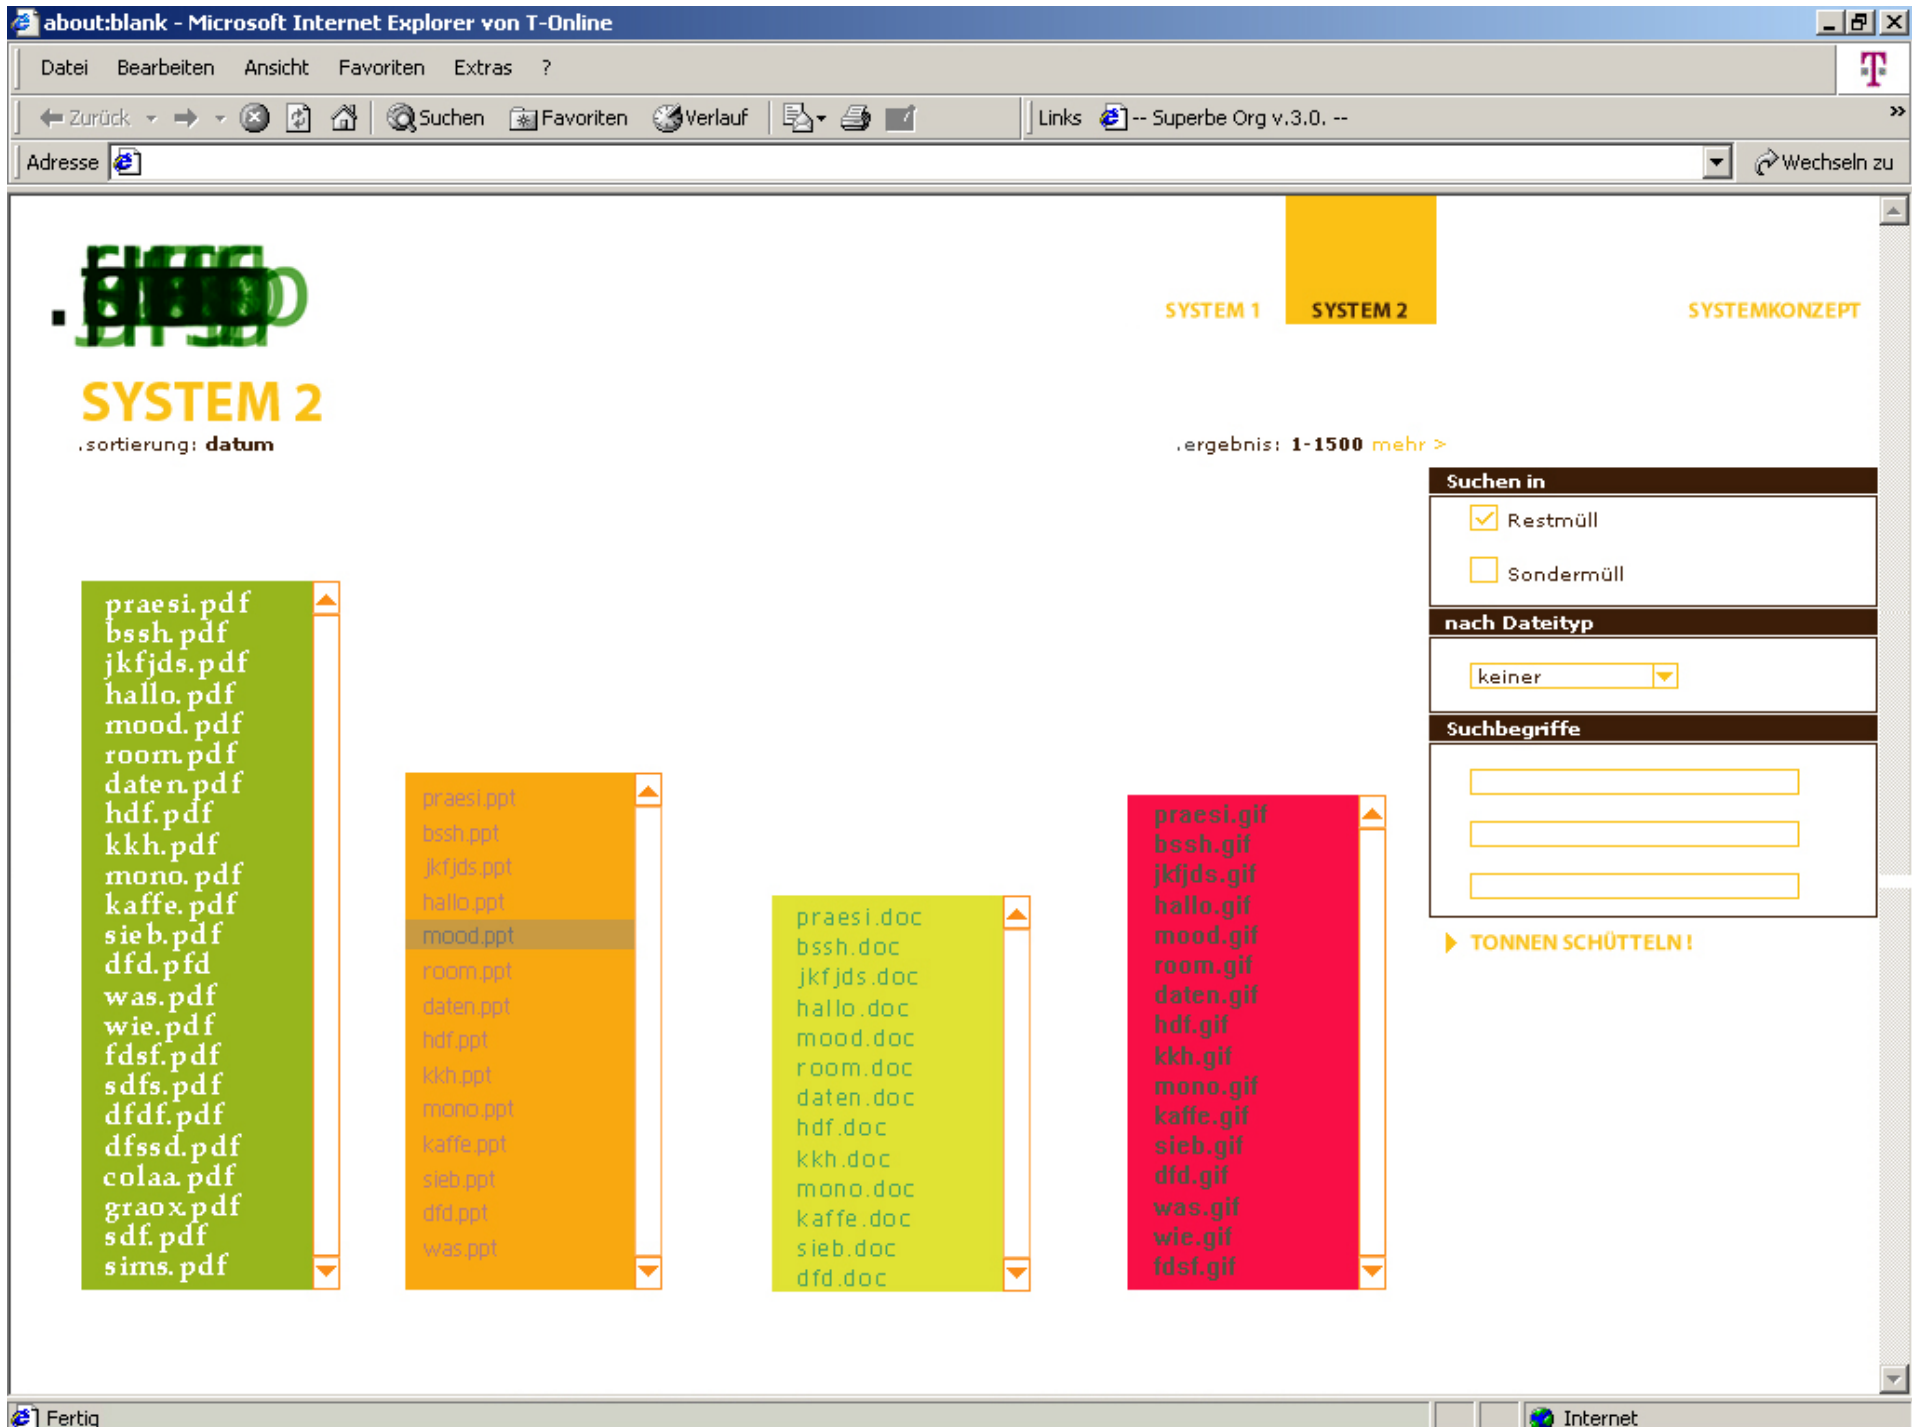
about:blank - Microsoft Internet Explorer von T-Online

Datei Bearbeiten Ansicht Favoriten Extras ?

Zurück Suchen Favoriten Verlauf Links -- Superbe Org v.3.0. --

Adresse Wechseln zu

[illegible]

SYSTEM 1 SYSTEM 2 SYSTEMKONZEPT

SYSTEM 2

.sortierung: datum

.ergebnis: 1-1500 mehr >

Suchen in
Restmüll
Sondermüll

nach Dateityp
keiner

Suchbegriffe

TONNEN SCHÜTTELN !

praesi.pdf
bssh.pdf
jkfjds.pdf
hallo.pdf
mood.pdf
room.pdf
daten.pdf
hdf.pdf
kkh.pdf
mono.pdf
kaffe.pdf
sieb.pdf
dfd.pfd
was.pdf
wie.pdf
fdsf.pdf
sdfs.pdf
dfdf.pdf
dfssd.pdf
colaa.pdf
graox.pdf
sdf.pdf
sims.pdf

praesi.ppt
bssh.ppt
jkfjds.ppt
hallo.ppt
mood.ppt
room.ppt
daten.ppt
hdf.ppt
kkh.ppt
mono.ppt
kaffe.ppt
sieb.ppt
dfd.ppt
was.ppt

praesi.doc
bssh.doc
jkfjds.doc
hallo.doc
mood.doc
room.doc
daten.doc
hdf.doc
kkh.doc
mono.doc
kaffe.doc
sieb.doc
dfd.doc

praesi.gif
bssh.gif
jkfjds.gif
hallo.gif
mood.gif
room.gif
daten.gif
hdf.gif
kkh.gif
mono.gif
kaffe.gif
sieb.gif
dfd.gif
was.gif
wie.gif
fdsf.gif

Fertig Internet